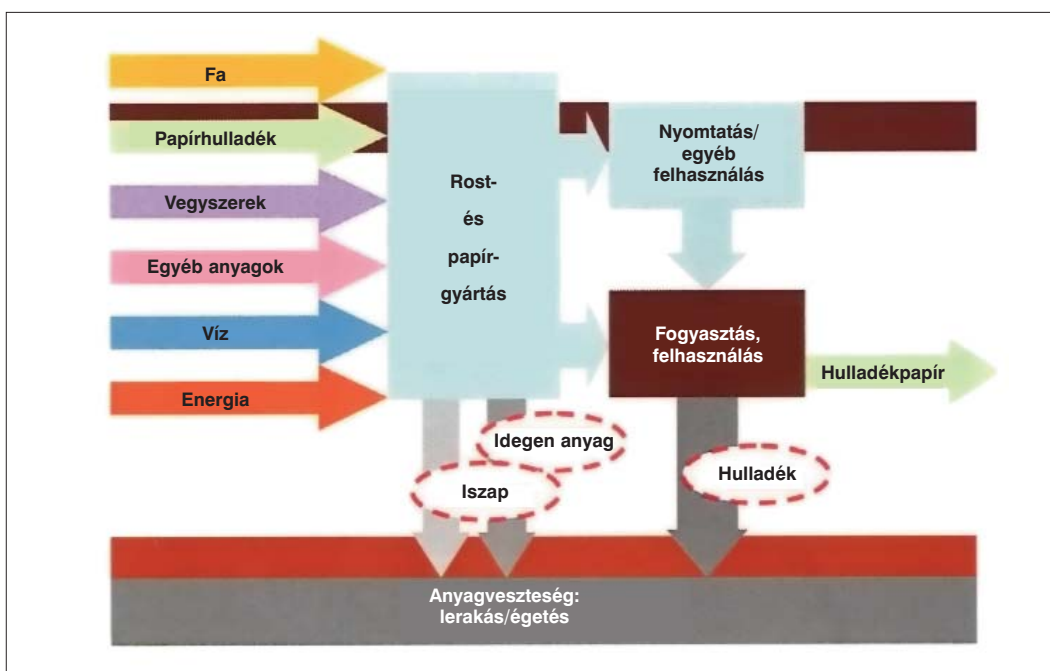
Fa

Papírhulladék

Vegyszerek

Egyéb anyagok

Víz

Energia

Rost- és papír- gyártás

Nyomtatás/ egyéb felhasználás

Fogyasztás, felhasználás

Hulladékpapír

Idegen anyag

Iszap

Hulladék

Anyagveszteség: lerakás/égetés